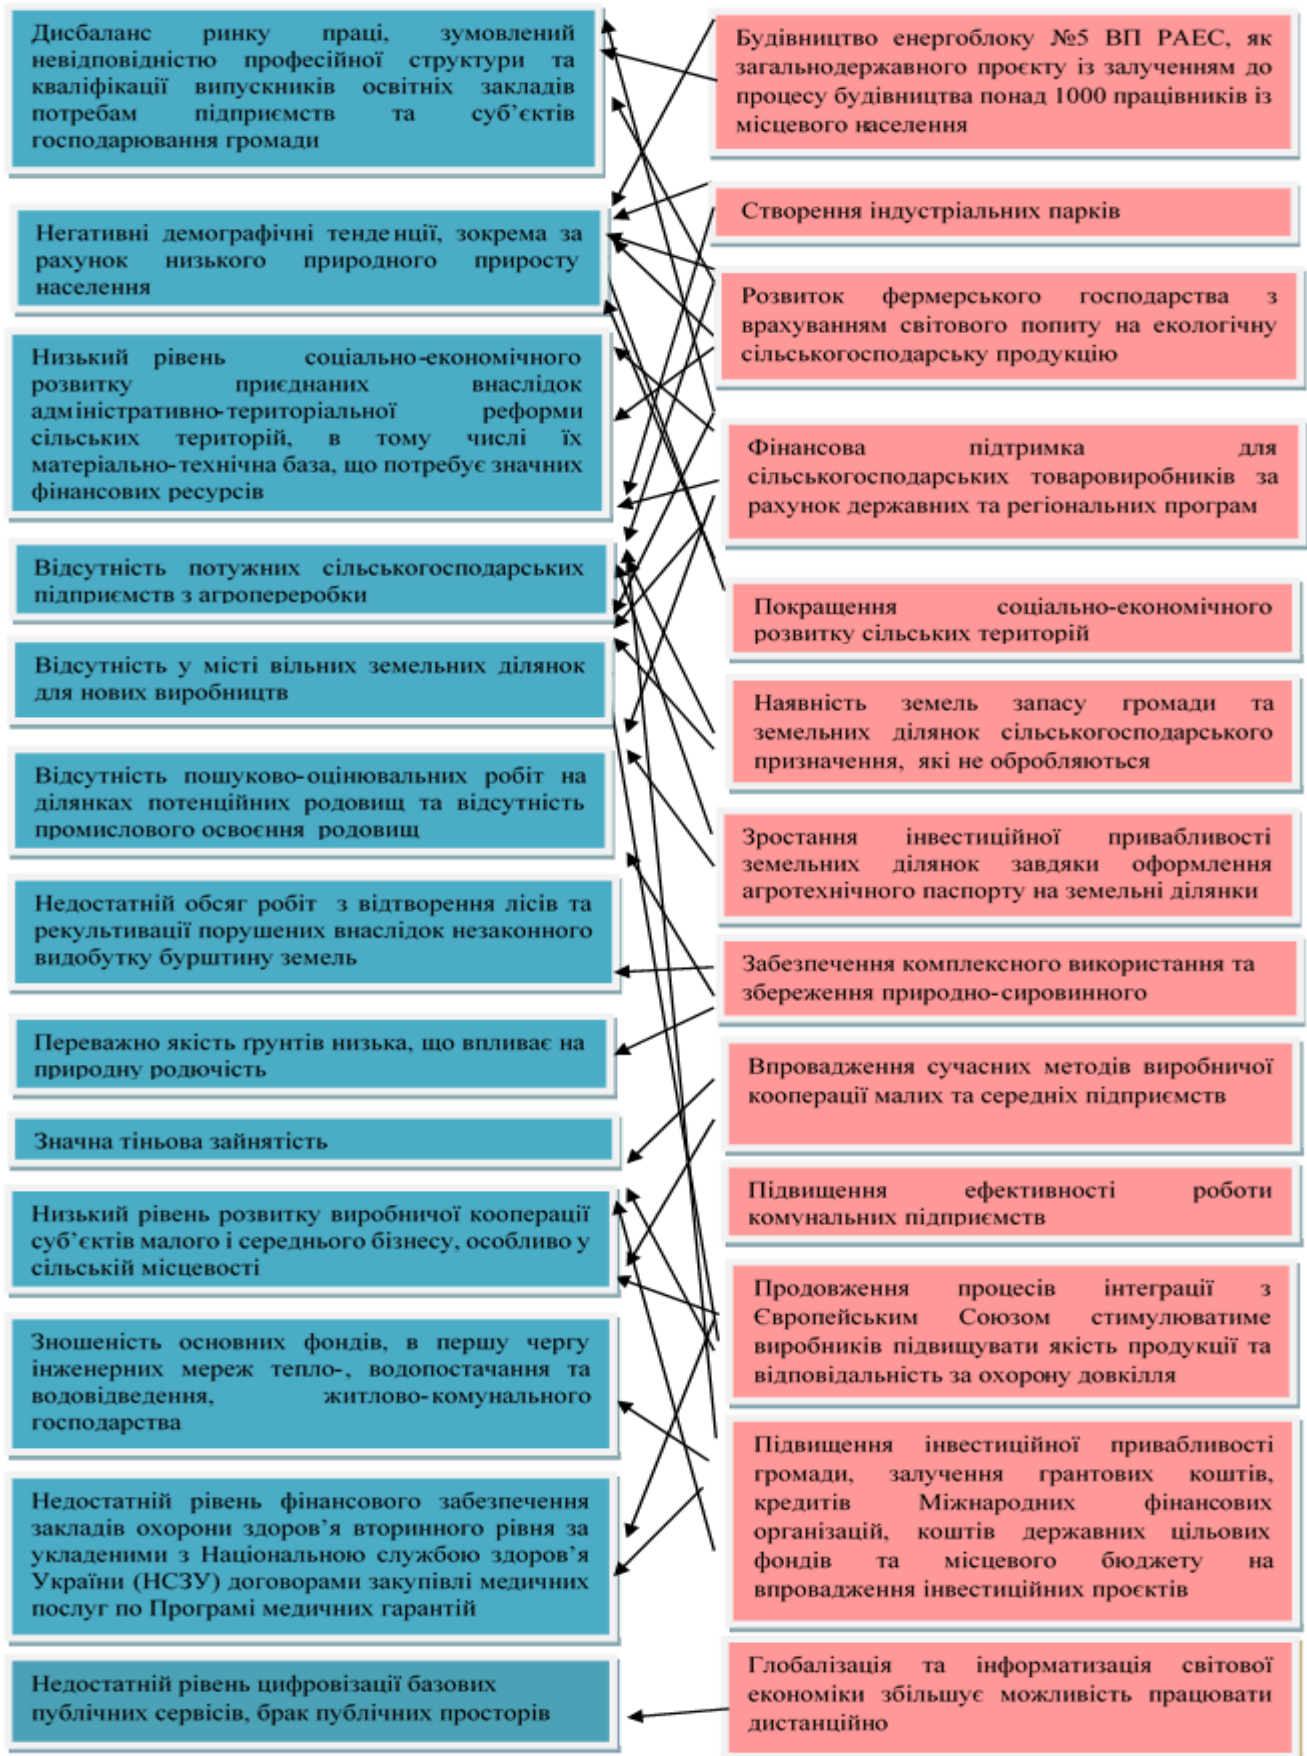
Дисбаланс ринку праці, зумовлений невідповідністю професійної структури та кваліфікації випускників освітніх закладів потребам підприємств та суб'єктів господарювання громади

Негативні демографічні тенденції, зокрема за рахунок низького природного приросту населення

Низький рівень соціально-економічного розвитку приєднаних внаслідок адміністративно-територіальної реформи сільських територій, в тому числі їх матеріально-технічна база, що потребує значних фінансових ресурсів

Відсутність потужних сільськогосподарських підприємств з агропереробки

Відсутність у місті вільних земельних ділянок для нових виробництв

Відсутність пошуково-оцінювальних робіт на ділянках потенційних родовищ та відсутність промислового освоєння родовищ

Недостатній обсяг робіт з відтворення лісів та рекультивації порушених внаслідок незаконного видобутку бурштину земель

Переважно якість ґрунтів низька, що впливає на природну родючість

Значна тіньова зайнятість

Низький рівень розвитку виробничої кооперації суб'єктів малого і середнього бізнесу, особливо у сільській місцевості

Зношеність основних фондів, в першу чергу інженерних мереж тепло-, водопостачання та водовідведення, житлово-комунального господарства

Недостатній рівень фінансового забезпечення закладів охорони здоров'я вторинного рівня за укладеними з Національною службою здоров'я України (НСЗУ) договорами закупівлі медичних послуг по Програмі медичних гарантій

Недостатній рівень цифровізації базових публічних сервісів, брак публічних просторів

Будівництво енергоблоку №5 ВП РАЕС, як загальнодержавного проєкту із залученням до процесу будівництва понад 1000 працівників із місцевого населення

Створення індустріальних парків

Розвиток фермерського господарства з врахуванням світового попиту на екологічну сільськогосподарську продукцію

Фінансова підтримка для сільськогосподарських товаровиробників за рахунок державних та регіональних програм

Покращення соціально-економічного розвитку сільських територій

Наявність земель запасу громади та земельних ділянок сільськогосподарського призначення, які не обробляються

Зростання інвестиційної привабливості земельних ділянок завдяки оформлення агротехнічного паспорту на земельні ділянки

Забезпечення комплексного використання та збереження природно-сировинного

Впровадження сучасних методів виробничої кооперації малих та середніх підприємств

Підвищення ефективності роботи комунальних підприємств

Продовження процесів інтеграції з Європейським Союзом стимулюватиме виробників підвищувати якість продукції та відповідальність за охорону довкілля

Підвищення інвестиційної привабливості громади, залучення грантових коштів, кредитів Міжнародних фінансових організацій, коштів державних цільових фондів та місцевого бюджету на впровадження інвестиційних проєктів

Глобалізація та інформатизація світової економіки збільшує можливість працювати дистанційно